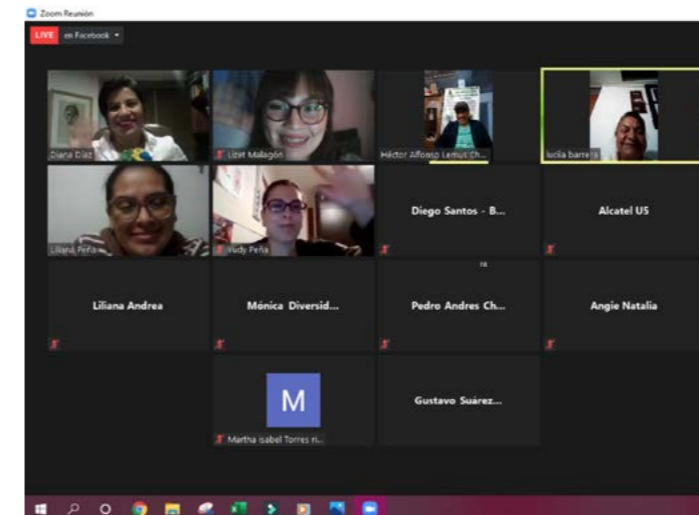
Zoom Reunión

LIVE en Facebook

Diana Díaz

Lizet Malagón

Héctor Alfonso Lemus Ch...

lucila barreto

Liliana Peña

Yudy Peña

Diego Santos - B...

Alcatel US

Liliana Andrea

Mónica Diversid...

Pedro Andres Ch...

Angie Natalia

M

Martha Isabel Torres ri...

Gustavo Suarez...